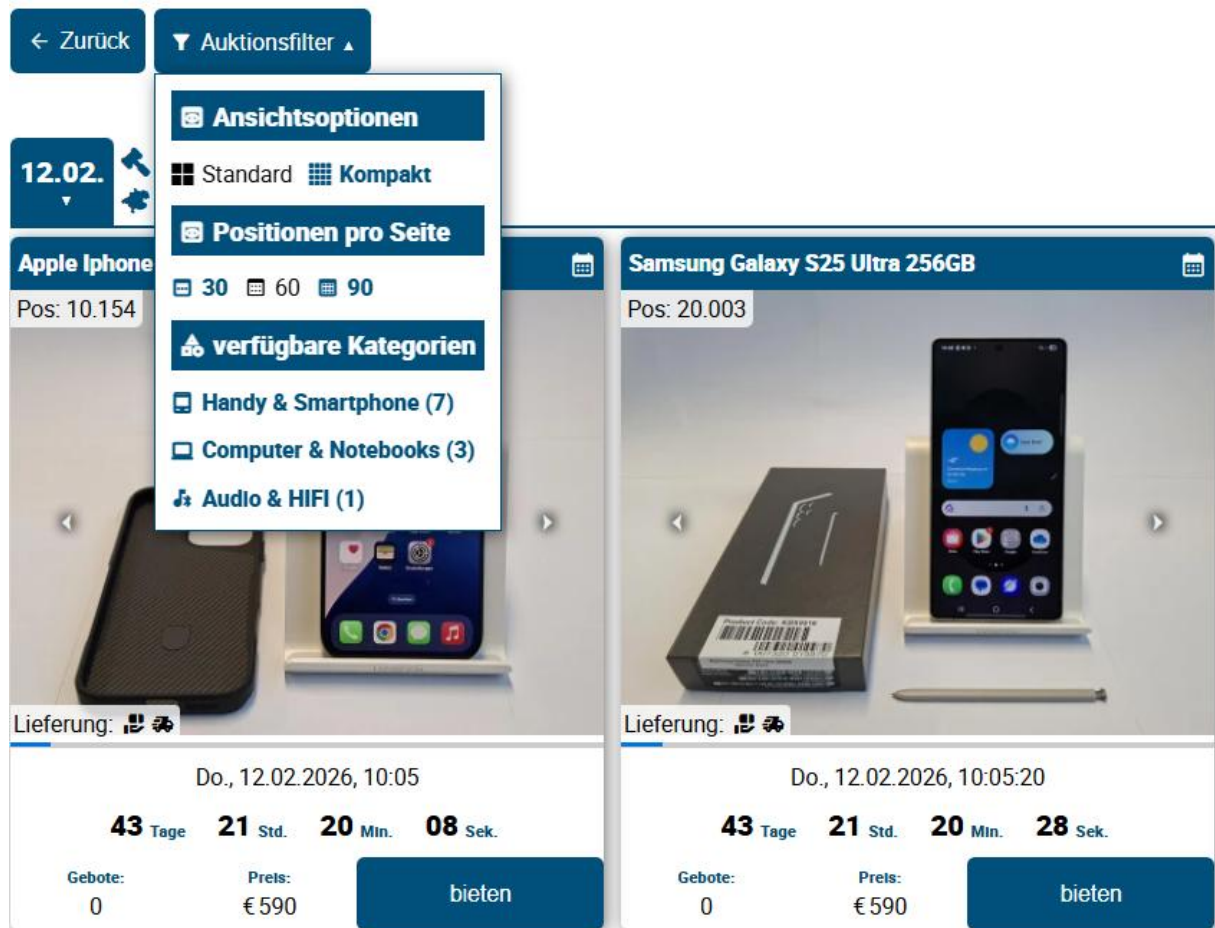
← Zurück
Auktionsfilter ▴

Ansichtsoptionen
Standard Kompakt
Positionen pro Seite
30 60 90
verfügbare Kategorien
Handy & Smartphone (7)
Computer & Notebooks (3)
Audio & HIFI (1)

12.02.
▾

Apple Iphone
Pos: 10.154
Lieferung:
Do., 12.02.2026, 10:05
43 Tage 21 Std. 20 Min. 08 Sek.
Gebote:
0
Preis:
€ 590
bieten

Samsung Galaxy S25 Ultra 256GB
Pos: 20.003
Lieferung:
Do., 12.02.2026, 10:05:20
43 Tage 21 Std. 20 Min. 28 Sek.
Gebote:
0
Preis:
€ 590
bieten